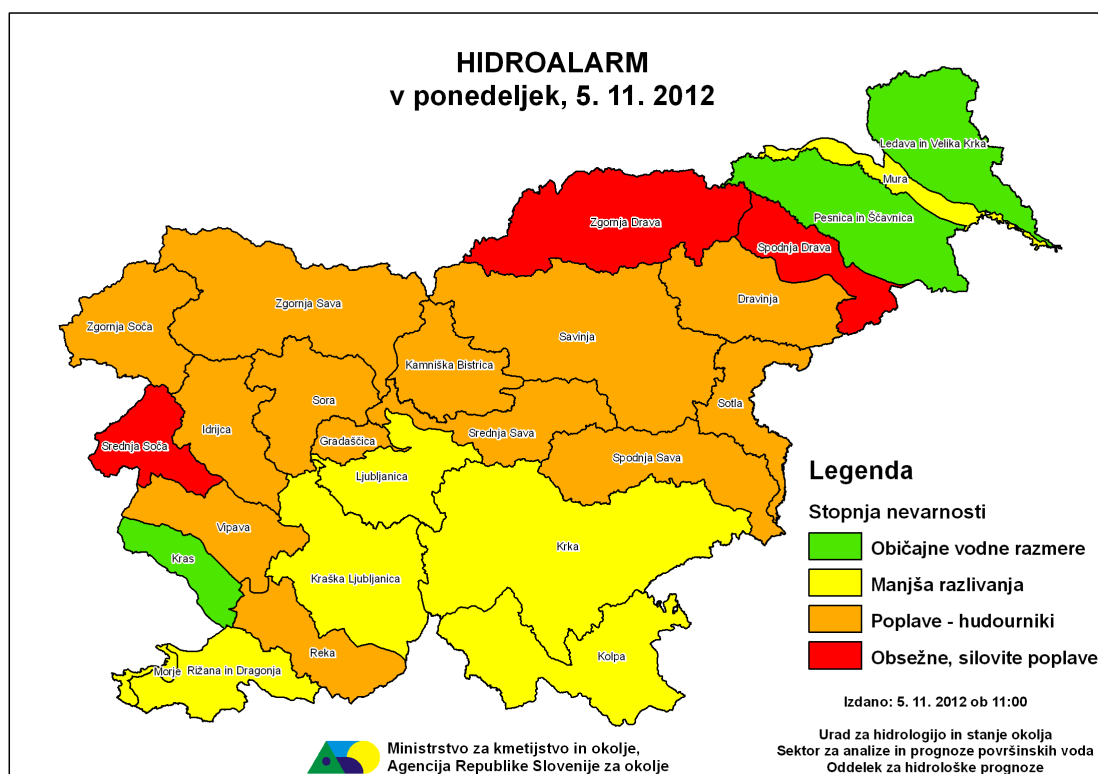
HIDROALARM
v ponedeljek, 5. 11. 2012

Ledava in Velika Krka
Mura
Pesnica in Ščavnica
Zgornja Drava
Spodnja Drava
Dravinja
Zgornja Sava
Zgornja Soča
Savinja
Kamniška Bistrica
Sora
Idrijca
Sotla
Srednja Soča
Gradaščica
Srednja Sava
Spodnja Sava
Ljubljanica
Vipava
Krka
Kras
Kraška Ljubljanica
Reka
Kolpa
Morje
Rižana in Dragonja

Legenda
Stopnja nevarnosti
Običajne vodne razmere
Manjša razlivanja
Poplave - hudourniki
Obsežne, silovite poplave

Izdano: 5. 11. 2012 ob 11:00

Urad za hidrologijo in stanje okolja
Sektor za analize in prognoze površinskih voda
Oddelek za hidrološke prognoze

Ministrstvo za kmetijstvo in okolje,
Agencija Republike Slovenije za okolje